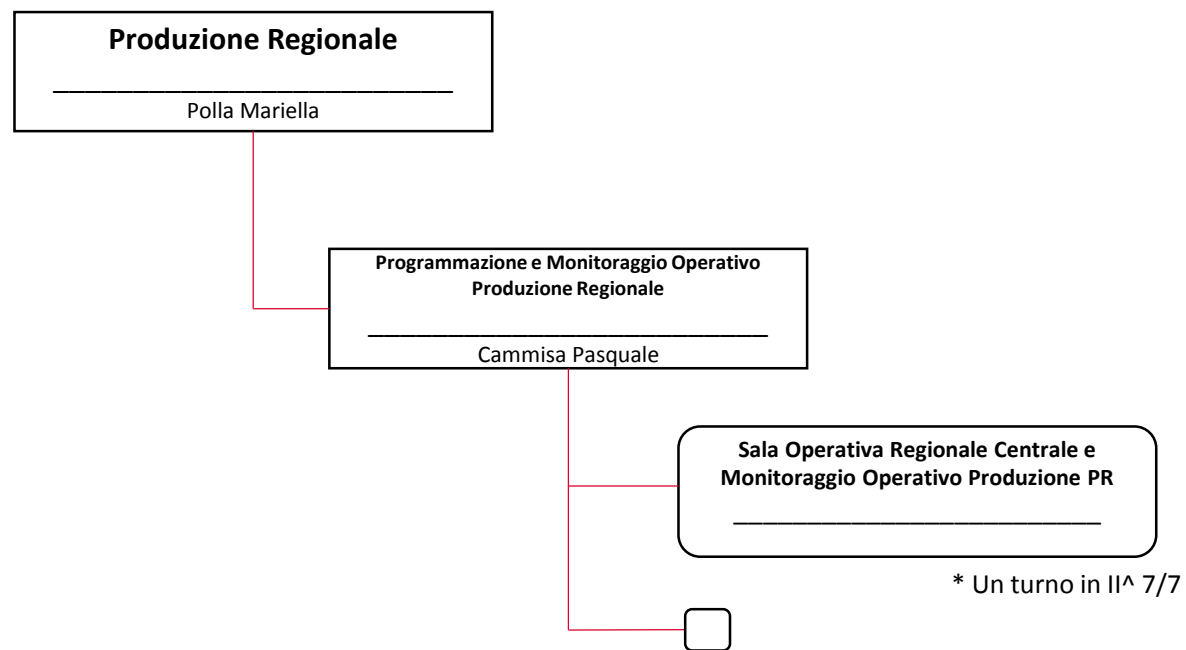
**Produzione Regionale**

Polla Mariella

**Programmazione e Monitoraggio Operativo Produzione Regionale**

Cammisa Pasquale

**Sala Operativa Regionale Centrale e Monitoraggio Operativo Produzione PR**

\* Un turno in II^ 7/7